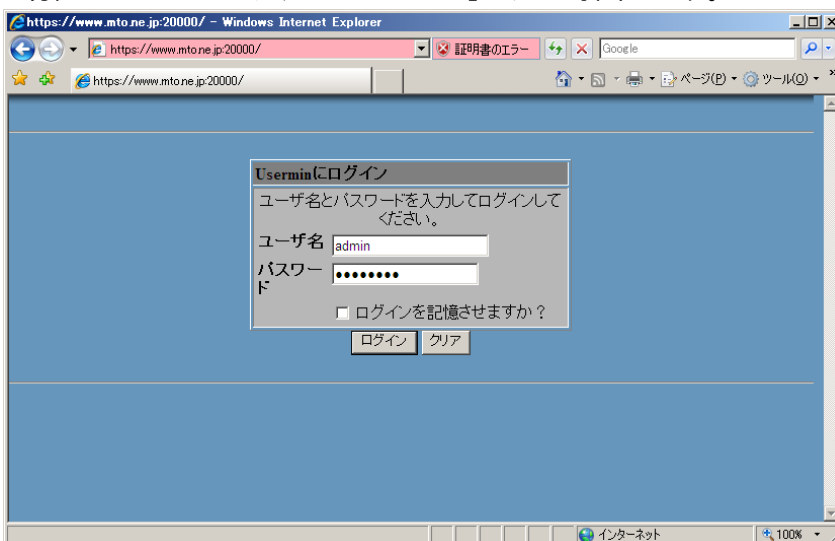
https://www.mto.ne.jp:20000/ - Windows Internet Explorer

https://www.mto.ne.jp:20000/

証明書のエラー

Google

https://www.mto.ne.jp:20000/

ページ(P) ツール(O)

Userminにログイン

ユーザ名とパスワードを入力してログインしてください。

ユーザ名 admin

パスワード ••••••••

ログインを記憶させますか？

ログイン クリア

インターネット

100%